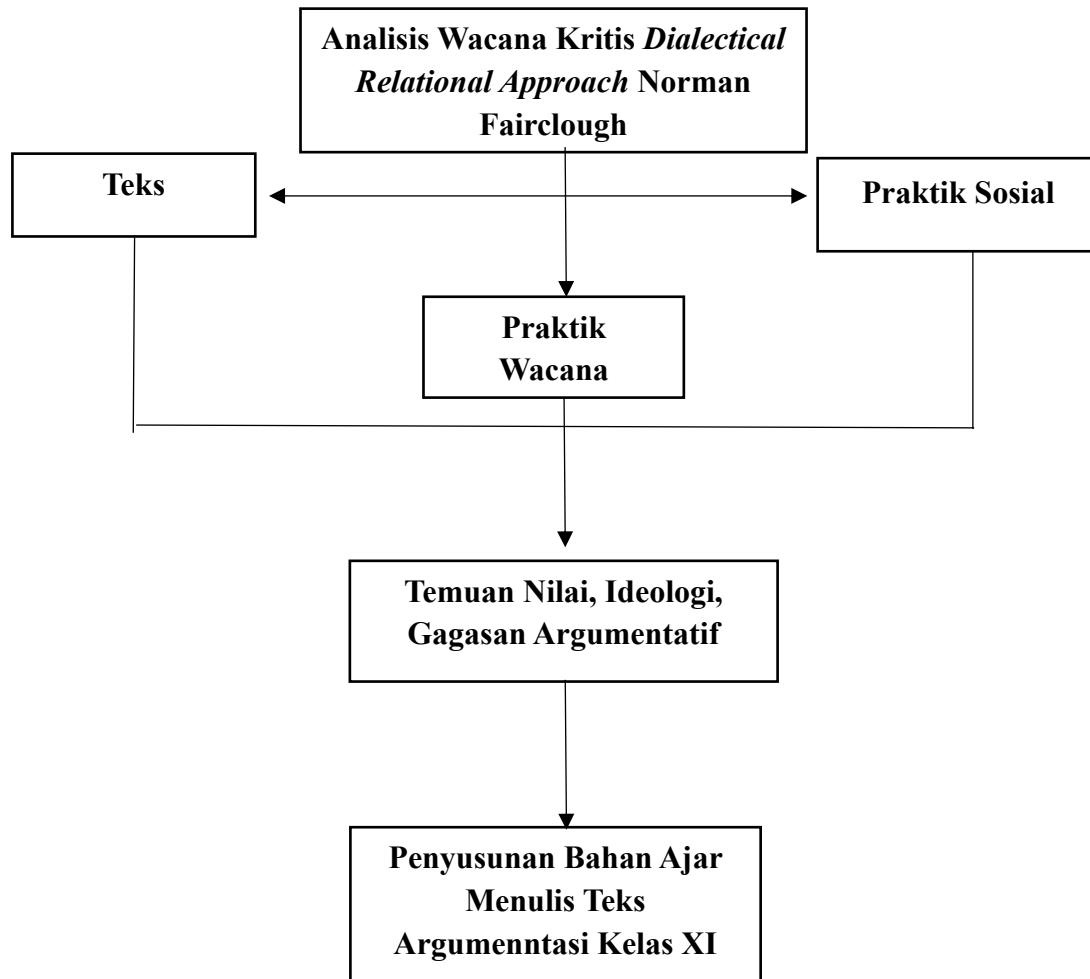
Analisis Wacana Kritis *Dialectical Relational Approach* Norman Fairclough

Teks

Praktik Sosial

Praktik Wacana

Temuan Nilai, Ideologi, Gagasan Argumentatif

Penyusunan Bahan Ajar Menulis Teks Argumenntasi Kelas XI